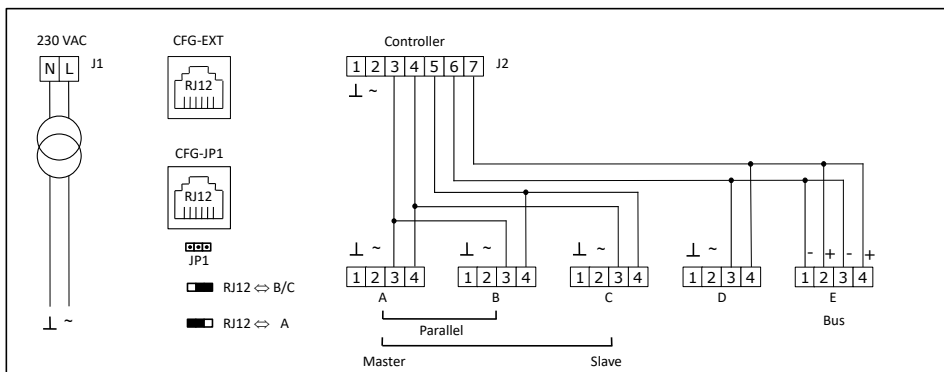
230 VAC
N L J1

⊥ ~

CFG-EXT
RJ12

CFG-JP1
RJ12

JP1
RJ12 ⇔ B/C
RJ12 ⇔ A

Controller
1 2 3 4 5 6 7 J2
⊥ ~

⊥ ~
1 2 3 4
A

⊥ ~
1 2 3 4
B

⊥ ~
1 2 3 4
C

⊥ ~
1 2 3 4
D

- + - +
1 2 3 4
E

Parallel

Master Slave

Bus